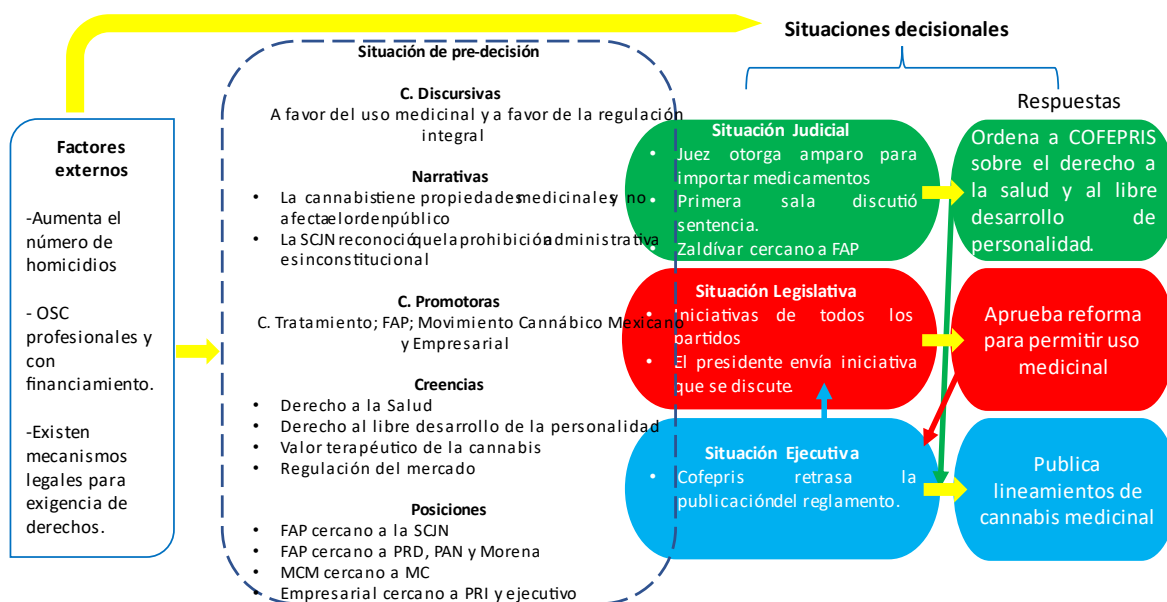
Situaciones decisionales

Situación de pre-decisión

Respuestas

Factores externos

-Aumenta el número de homicidios

- OSC profesionales y con financiamiento.

-Existen mecanismos legales para exigencia de derechos.

C. Discursivas
A favor del uso medicinal y a favor de la regulación integral

Narrativas
• La cannabis tiene propiedades medicinales y no afecta el orden público
• La SCJN reconoció que la prohibición administrativa es inconstitucional

C. Promotoras
C. Tratamiento; FAP; Movimiento Cannábico Mexicano y Empresarial

Creencias
• Derecho a la Salud
• Derecho al libre desarrollo de la personalidad
• Valor terapéutico de la cannabis
• Regulación del mercado

Posiciones
• FAP cercano a la SCJN
• FAP cercano a PRD, PAN y Morena
• MCM cercano a MC
• Empresarial cercano a PRI y ejecutivo

Situación Judicial
• Juez otorga amparo para importar medicamentos
• Primera sala discutió sentencia.
Zaldívar cercano a FAP

Ordena a COFEPRIS sobre el derecho a la salud y al libre desarrollo de personalidad.

Situación Legislativa
• Iniciativas de todos los partidos
• El presidente envía iniciativa que se discute.

Aprueba reforma para permitir uso medicinal

Situación Ejecutiva
• Cofepris retrasa la publicación del reglamento.

Publica lineamientos de cannabis medicinal